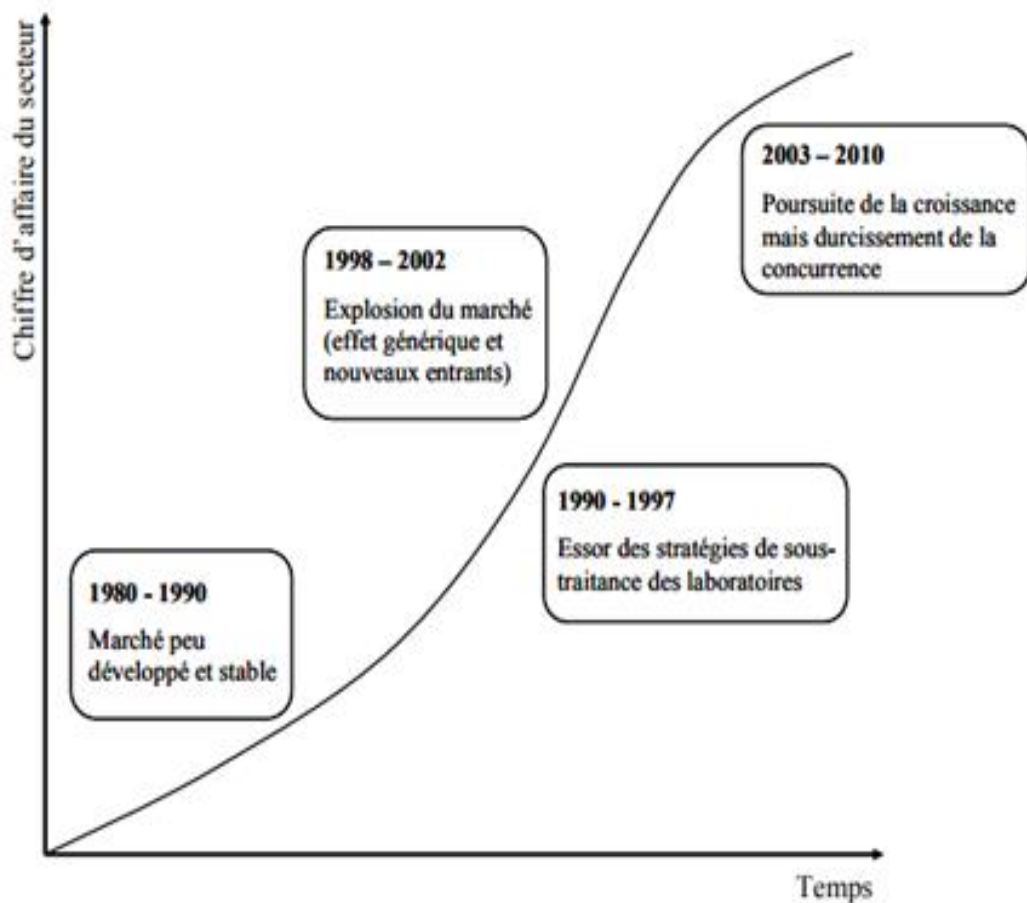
Chiffre d'affaire du secteur

2003 – 2010

Poursuite de la croissance mais durcissement de la concurrence

1998 – 2002

Explosion du marché (effet générique et nouveaux entrants)

1990 - 1997

Essor des stratégies de sous-traitance des laboratoires

1980 - 1990

Marché peu développé et stable

Temps